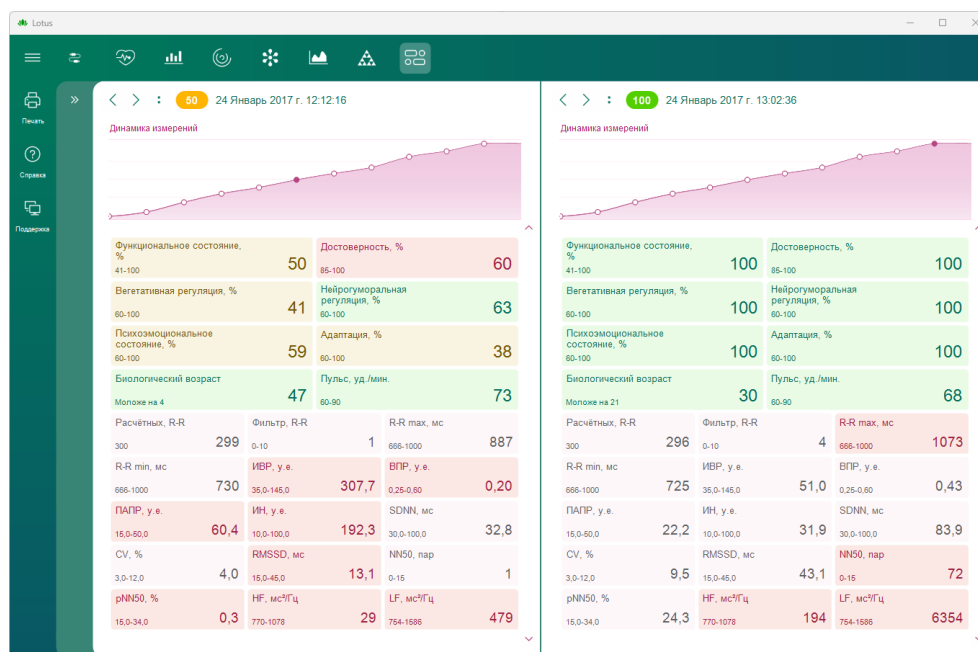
Lotus

Печать
Справка
Поддержка

50 24 Январь 2017 г. 12:12:16

Динамика измерений

| Функциональное состояние, % 41-100 | 50 | Достоверность, % 85-100 | 60 |
|---|---|---|---|
| Вегетативная регуляция, % 60-100 | 41 | Нейрогуморальная регуляция, % 60-100 | 63 |
| Психоэмоциональное состояние, % 60-100 | 59 | Адаптация, % 60-100 | 38 |
| Биологический возраст Моложе на 4 | 47 | Пульс, уд./мин. 60-90 | 73 |

| Расчётных, R-R 300 | 299 | Фильтр, R-R 0-10 | 1 | R-R max, мс 666-1000 | 887 |
|---|---|---|---|---|---|
| R-R min, мс 666-1000 | 730 | ИВР, у.е. 35,0-145,0 | 307,7 | ВПР, у.е. 0,25-0,60 | 0,20 |
| ПАПР, у.е. 15,0-50,0 | 60,4 | ИН, у.е. 10,0-100,0 | 192,3 | SDNN, мс 30,0-100,0 | 32,8 |
| CV, % 3,0-12,0 | 4,0 | RMSSD, мс 15,0-45,0 | 13,1 | NN50, пар 0-15 | 1 |
| pNN50, % 15,0-34,0 | 0,3 | HF, мс²/Гц 770-1078 | 29 | LF, мс²/Гц 754-1586 | 479 |

100 24 Январь 2017 г. 13:02:36

Динамика измерений

| Функциональное состояние, % 41-100 | 100 | Достоверность, % 85-100 | 100 |
|---|---|---|---|
| Вегетативная регуляция, % 60-100 | 100 | Нейрогуморальная регуляция, % 60-100 | 100 |
| Психоэмоциональное состояние, % 60-100 | 100 | Адаптация, % 60-100 | 100 |
| Биологический возраст Моложе на 21 | 30 | Пульс, уд./мин. 60-90 | 68 |

| Расчётных, R-R 300 | 296 | Фильтр, R-R 0-10 | 4 | R-R max, мс 666-1000 | 1073 |
|---|---|---|---|---|---|
| R-R min, мс 666-1000 | 725 | ИВР, у.е. 35,0-145,0 | 51,0 | ВПР, у.е. 0,25-0,60 | 0,43 |
| ПАПР, у.е. 15,0-50,0 | 22,2 | ИН, у.е. 10,0-100,0 | 31,9 | SDNN, мс 30,0-100,0 | 83,9 |
| CV, % 3,0-12,0 | 9,5 | RMSSD, мс 15,0-45,0 | 43,1 | NN50, пар 0-15 | 72 |
| pNN50, % 15,0-34,0 | 24,3 | HF, мс²/Гц 770-1078 | 194 | LF, мс²/Гц 754-1586 | 6354 |